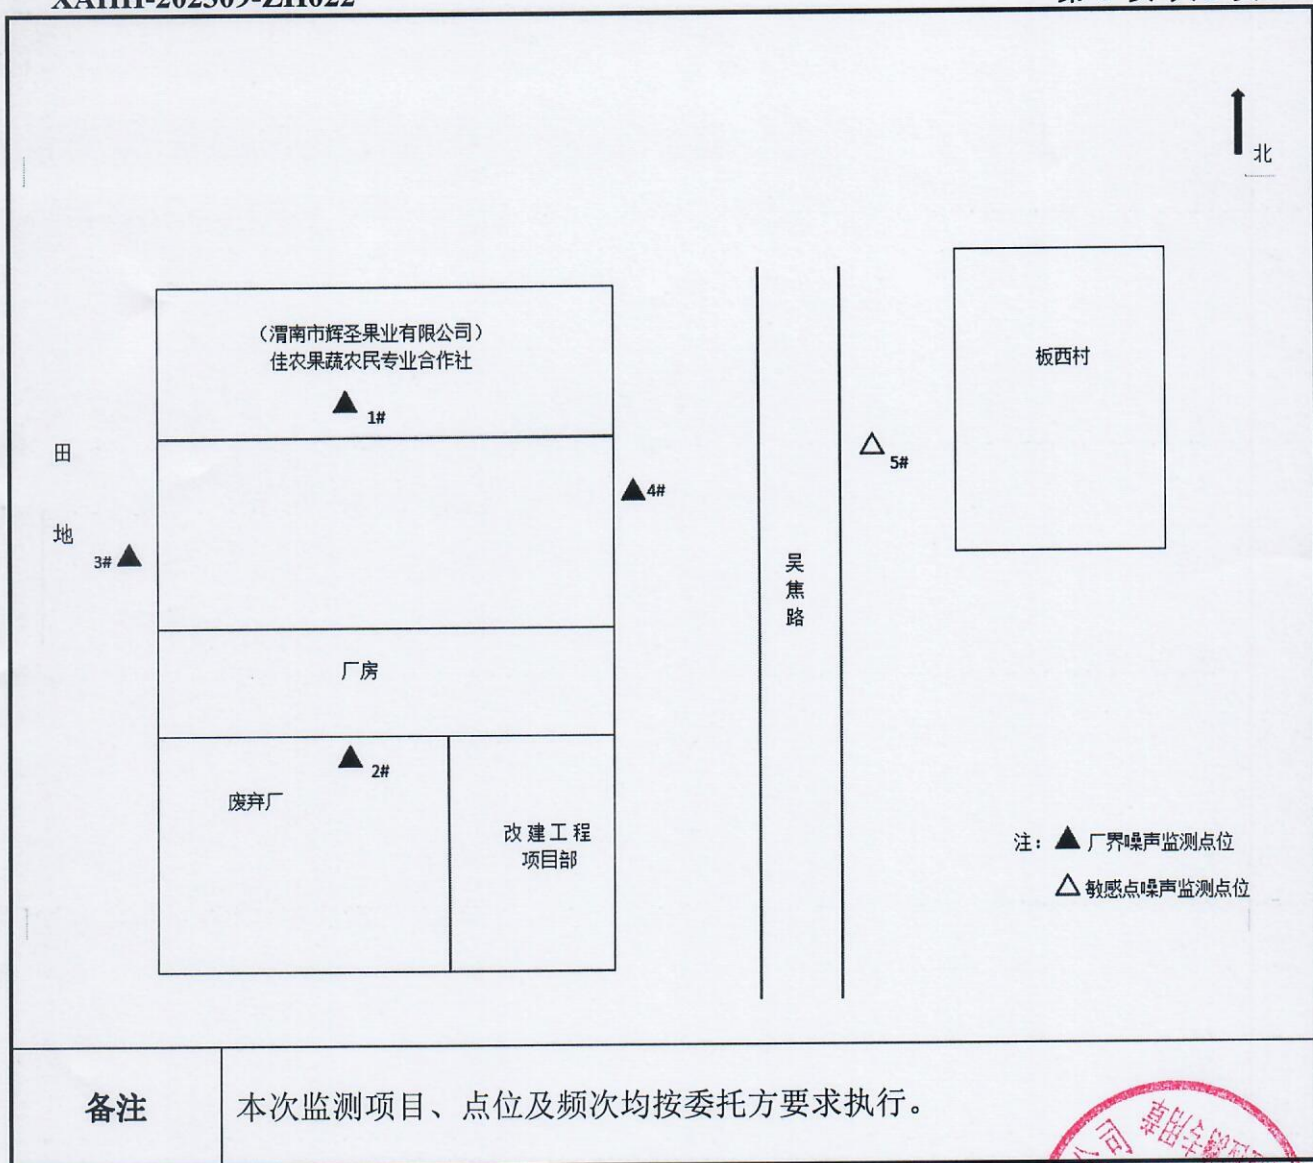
XAHH-202309-ZH022

北

（渭南市辉圣果业有限公司）
佳农果蔬农民专业合作社

▲1#

田

地

3#▲

▲4#

△5#

板西村

吴
焦
路

厂房

▲2#

废弃厂

改建工程
项目部

注：▲厂界噪声监测点位
△敏感点噪声监测点位

| 备注 | 本次监测项目、点位及频次均按委托方要求执行。 |
|---|---|

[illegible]公司